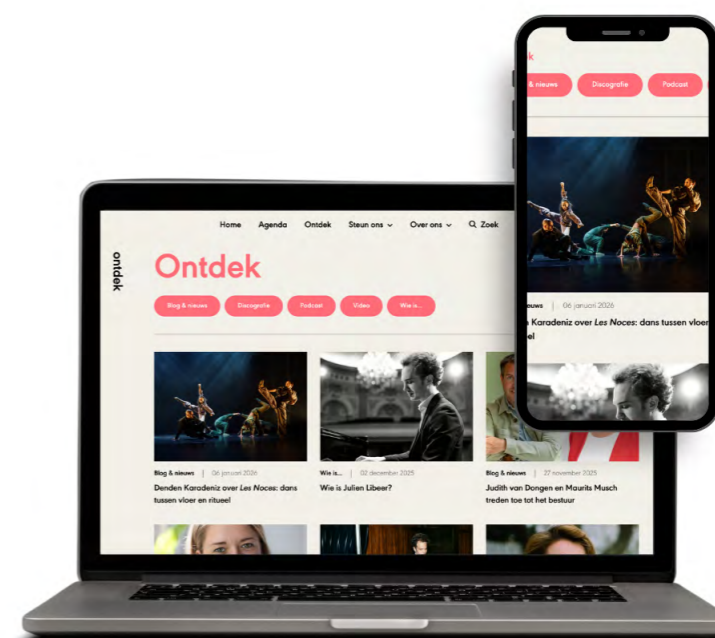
Home Agenda Ontdek Steun ons Over ons Zoek

ontdek

Ontdek

Blog & nieuws Discografie Podcast Video Wie is...

Blog & nieuws | 06 januari 2026
Denden Karadeniz over *Les Noces*: dans tussen vloer en ritueel

Wie is... | 02 december 2025
Wie is Julien Libeer?

Blog & nieuws | 27 november 2025
Judith van Dongen en Maurits Musch treden toe tot het bestuur

k

& nieuws Discografie Podcast

nieuws | 06 januari 2026
Karadeniz over *Les Noces*: dans tussen eel